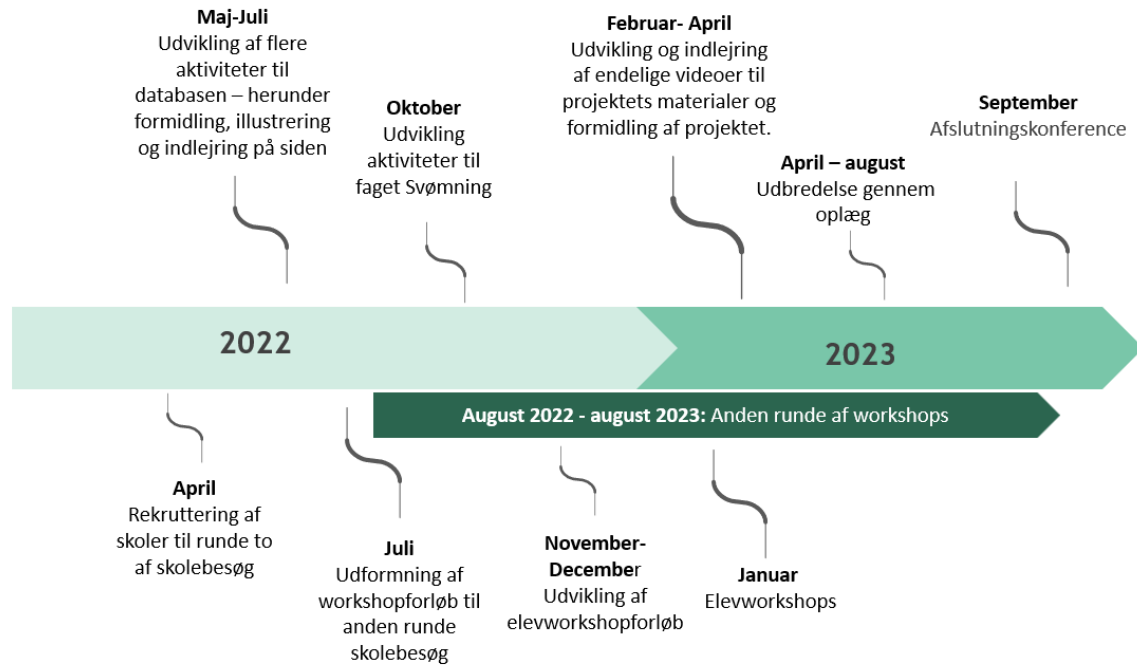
Maj-Juli
Udvikling af flere aktiviteter til databasen – herunder formidling, illustrering og indlejring på siden

Oktober
Udvikling aktiviteter til faget Svømning

Februar- April
Udvikling og indlejring af endelige videoer til projektets materialer og formidling af projektet.

April – august
Udbredelse gennem oplæg

September
Afslutningskonference

2022

2023

August 2022 - august 2023: Anden runde af workshops

April
Rekruttering af skoler til runde to af skolebesøg

Juli
Udformning af workshopforløb til anden runde skolebesøg

November-December
Udvikling af elevworkshopforløb

Januar
Elevworkshops